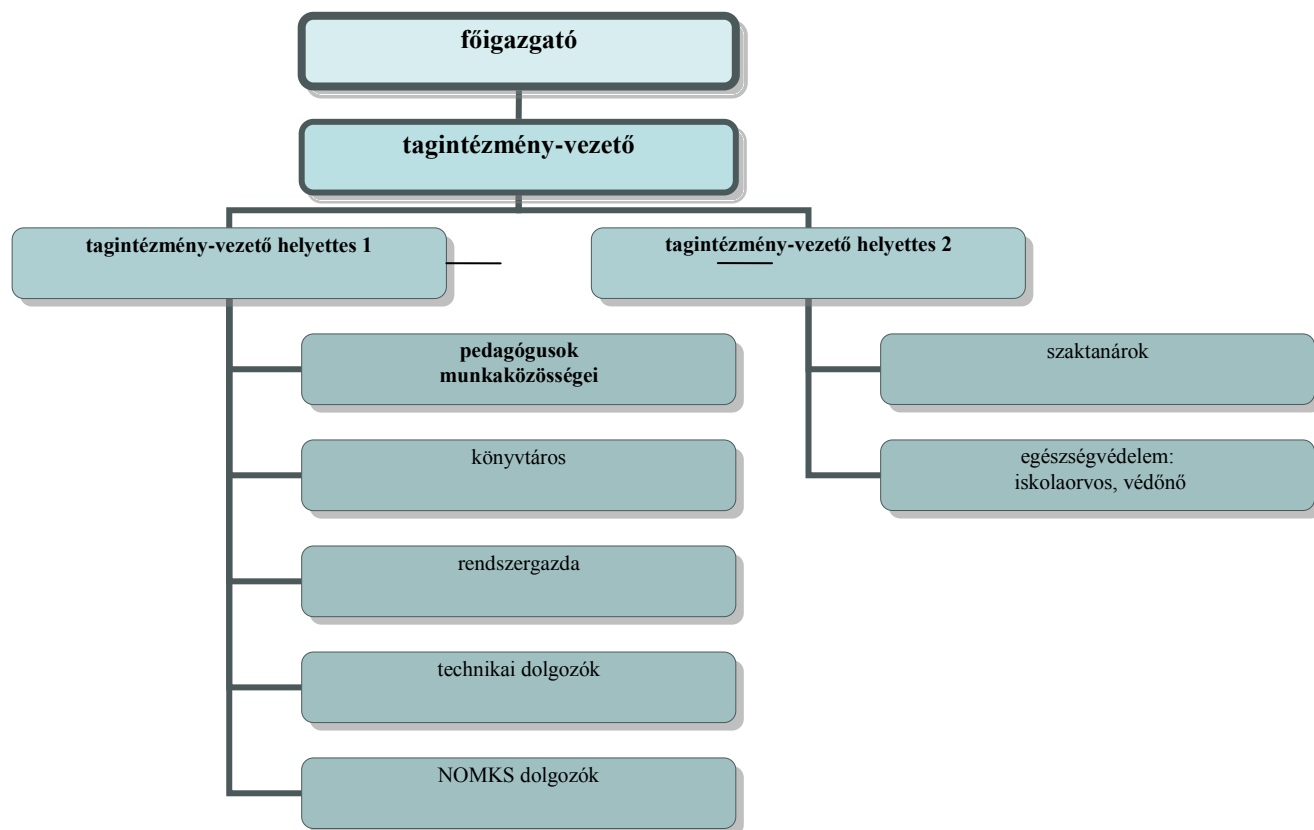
főigazgató

tagintézmény-vezető

tagintézmény-vezető helyettes 1

tagintézmény-vezető helyettes 2

pedagógusok munkaközösségei

könyvtáros

rendszergazda

technikai dolgozók

NOMKS dolgozók

szaktanárok

egészségvédelem: iskolaorvos, védőnő